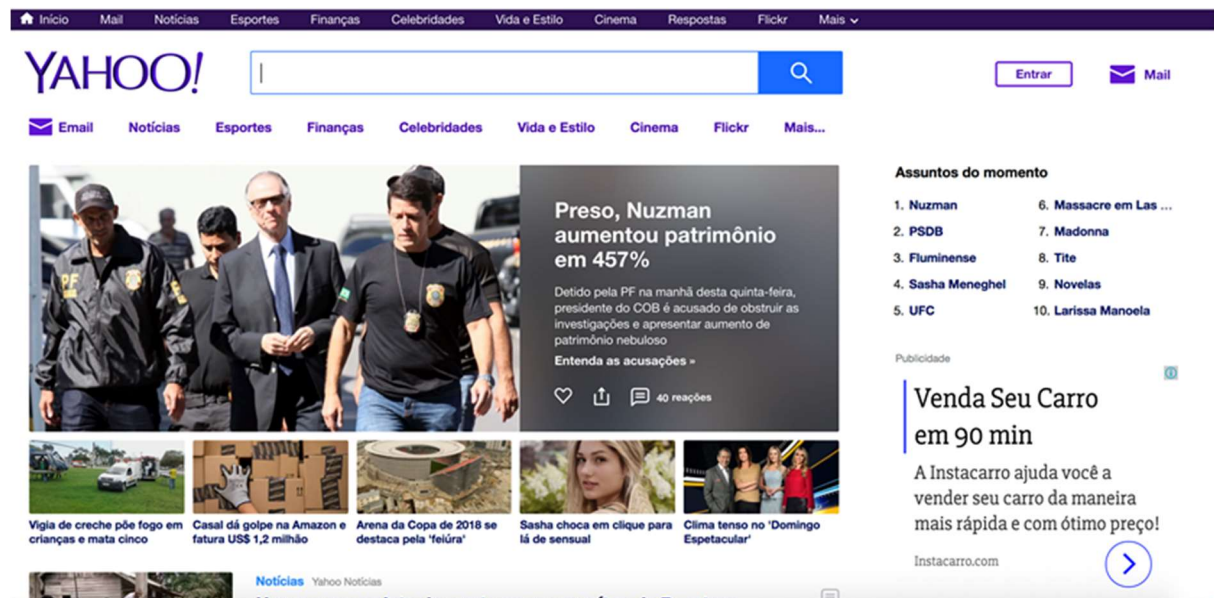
Início Mail Notícias Esportes Finanças Celebridades Vida e Estilo Cinema Respostas Flickr Mais

YAHOO!

Entrar

Mail

Email Notícias Esportes Finanças Celebridades Vida e Estilo Cinema Flickr Mais...

PF

Preso, Nuzman aumentou patrimônio em 457%

Detido pela PF na manhã desta quinta-feira, presidente do COB é acusado de obstruir as investigações e apresentar aumento de patrimônio nebuloso

Entenda as acusações »

40 reações

Assuntos do momento

1. Nuzman
2. PSDB
3. Fluminense
4. Sasha Meneghel
5. UFC
6. Massacre em Las ...
7. Madonna
8. Tite
9. Novelas
10. Larissa Manoela

Publicidade

Venda Seu Carro em 90 min

A Instacarro ajuda você a vender seu carro da maneira mais rápida e com ótimo preço!

Instacarro.com

Vigia de creche põe fogo em crianças e mata cinco

Casal dá golpe na Amazon e fatura US$ 1,2 milhão

Arena da Copa de 2018 se destaca pela 'feiúra'

Sasha choca em clique para lá de sensual

Clima tenso no 'Domingo Espetacular'

Notícias Yahoo Notícias